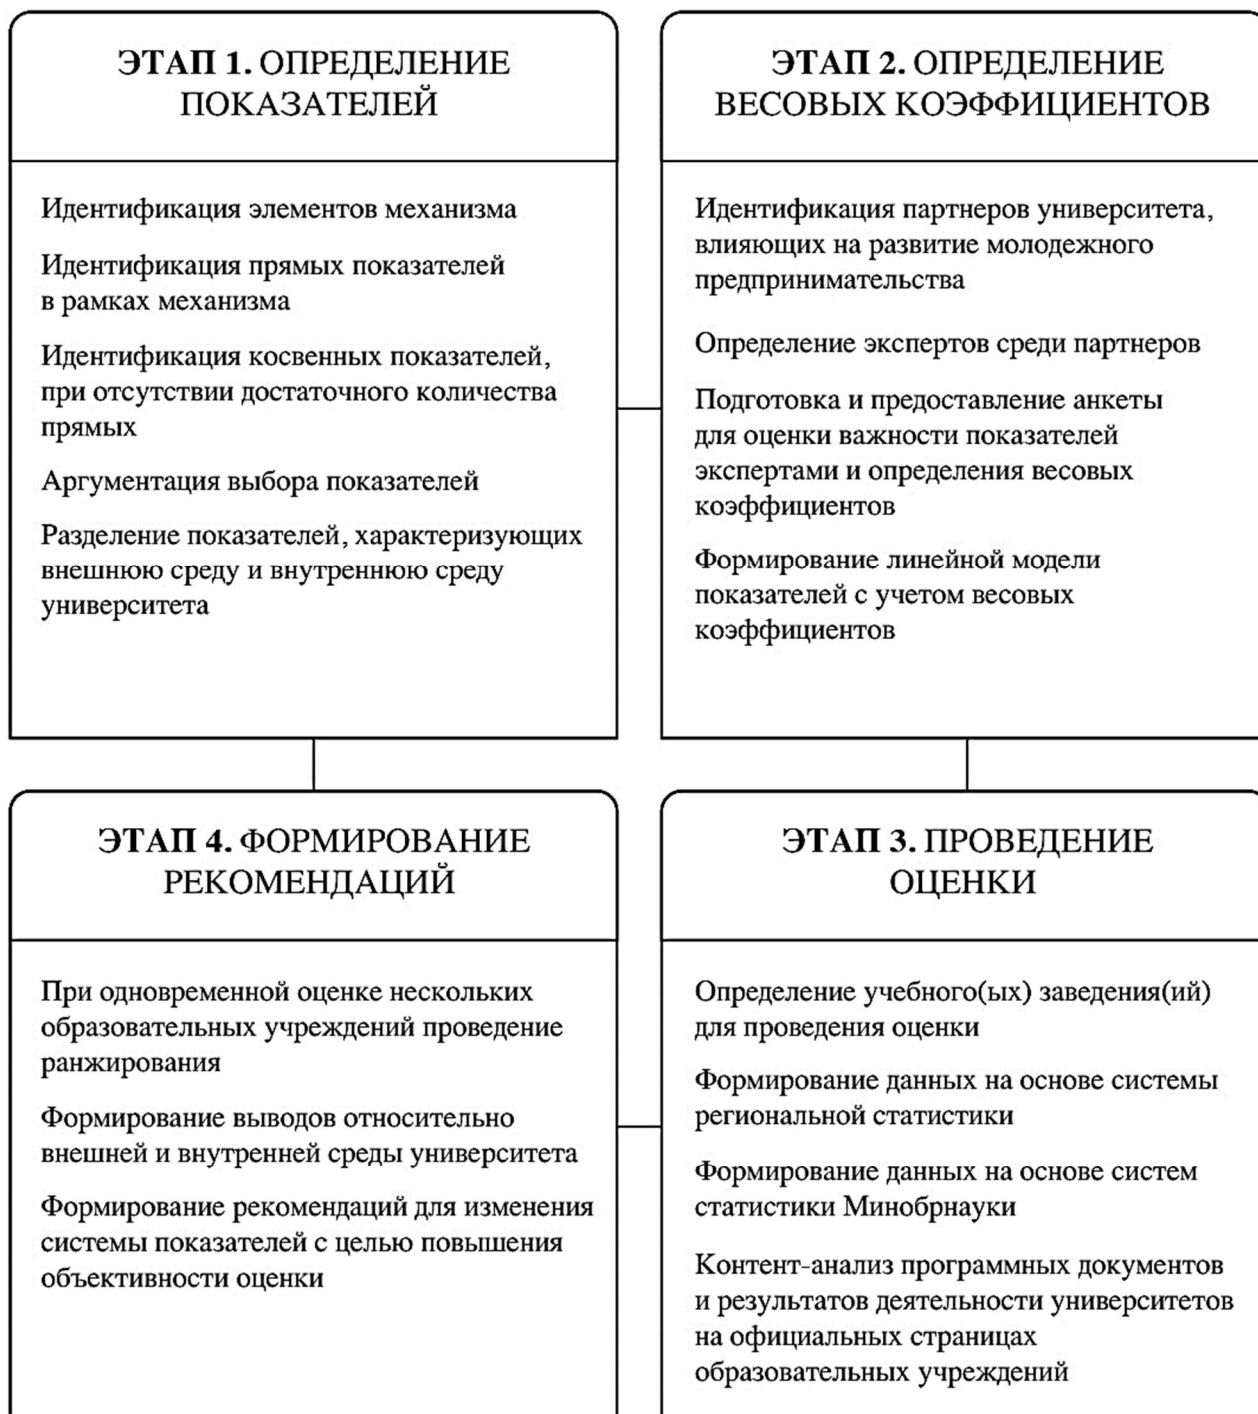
**ЭТАП 1.** ОПРЕДЕЛЕНИЕ ПОКАЗАТЕЛЕЙ

Идентификация элементов механизма

Идентификация прямых показателей в рамках механизма

Идентификация косвенных показателей, при отсутствии достаточного количества прямых

Аргументация выбора показателей

Разделение показателей, характеризующих внешнюю среду и внутреннюю среду университета

**ЭТАП 2.** ОПРЕДЕЛЕНИЕ ВЕСОВЫХ КОЭФФИЦИЕНТОВ

Идентификация партнеров университета, влияющих на развитие молодежного предпринимательства

Определение экспертов среди партнеров

Подготовка и предоставление анкеты для оценки важности показателей экспертами и определения весовых коэффициентов

Формирование линейной модели показателей с учетом весовых коэффициентов

**ЭТАП 4.** ФОРМИРОВАНИЕ РЕКОМЕНДАЦИЙ

При одновременной оценке нескольких образовательных учреждений проведение ранжирования

Формирование выводов относительно внешней и внутренней среды университета

Формирование рекомендаций для изменения системы показателей с целью повышения объективности оценки

**ЭТАП 3.** ПРОВЕДЕНИЕ ОЦЕНКИ

Определение учебного(ых) заведения(ий) для проведения оценки

Формирование данных на основе системы региональной статистики

Формирование данных на основе систем статистики Минобрнауки

Контент-анализ программных документов и результатов деятельности университетов на официальных страницах образовательных учреждений